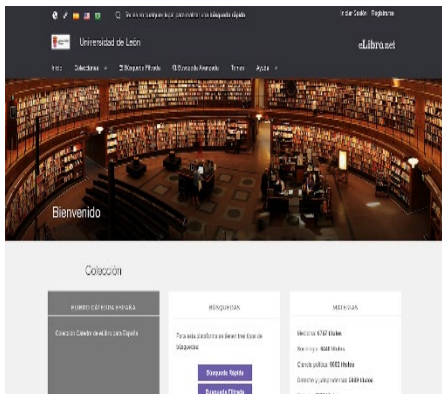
Universidad de León

eLibro.net

Iniciar Sesión Registrarse

Inicio Colecciones Búsqueda Filtrada Búsqueda Avanzada Temas Ayuda

Bienvenido

Colección

BÚSQUEDAS

NOTICIAS

Para esta plataforma se tienen tres tipos de búsquedas

Búsqueda Rápida

Búsqueda Filtrada

Medicina 6717 títulos

Derecho y ciencias sociales 3559 títulos

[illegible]